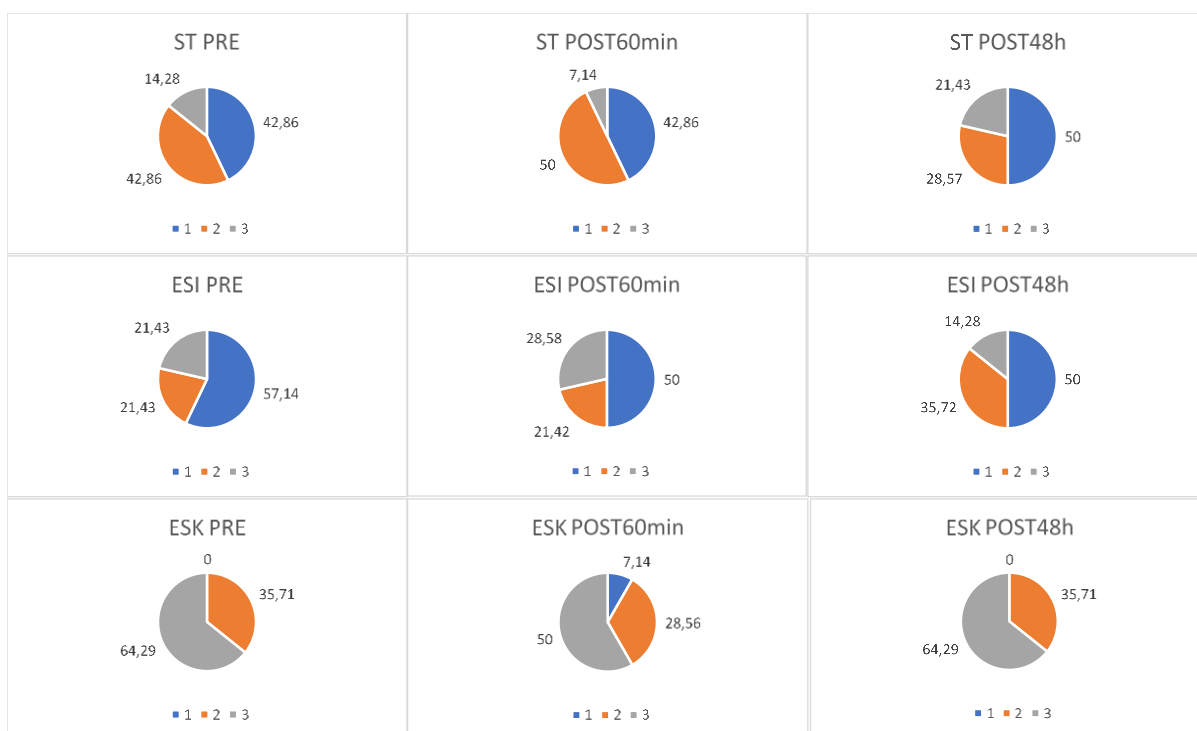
ST PRE

14,28
42,86
42,86

1 2 3

ST POST60min

7,14
42,86
50

1 2 3

ST POST48h

21,43
50
28,57

1 2 3

ESI PRE

21,43
57,14
21,43

1 2 3

ESI POST60min

28,58
50
21,42

1 2 3

ESI POST48h

14,28
50
35,72

1 2 3

ESK PRE

0
35,71
64,29

1 2 3

ESK POST60min

7,14
28,56
50

1 2 3

ESK POST48h

0
35,71
64,29

1 2 3